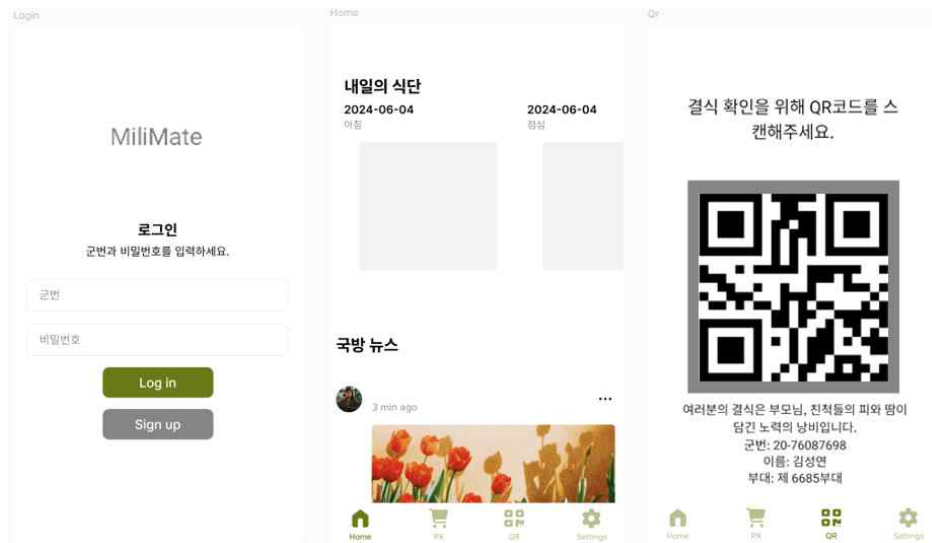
Login

MiliMate

로그인

군번과 비밀번호를 입력하세요.

군번

비밀번호

Log in

Sign up

Home

내일의 식단

2024-06-04
아침

2024-06-04
점심

국방 뉴스

3 min ago

...

Home PX QR Settings

Qr

결식 확인을 위해 QR코드를 스캔해주세요.

여러분의 결식은 부모님, 친척들의 피와 땀이 담긴 노력의 낭비입니다.
군번: 20-76087698
이름: 김성연
부대: 제 6685부대

Home PX QR Settings